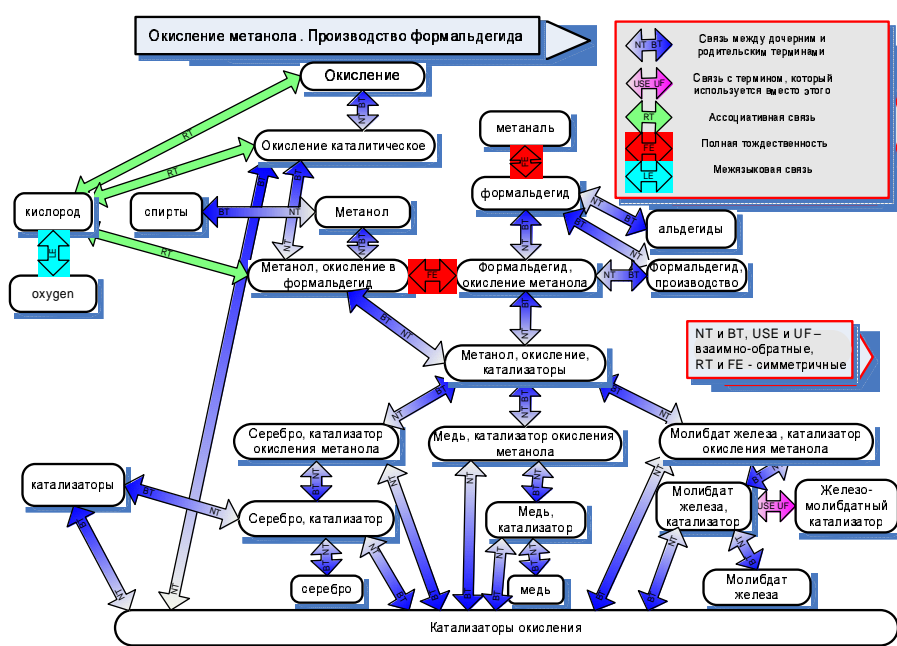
Окисление метанола. Производство формальдегида

NT BT Связь между дочерним и родительским терминами
USE UF Связь с термином, который используется вместо этого
RT Ассоциативная связь
FE Полная тождественность
LE Межязыковая связь

Окисление
Окисление каталитическое
метаналь
формальдегид
кислород
спирты
Метанол
альдегиды
oxygen
Метанол, окисление в формальдегид
Формальдегид, окисление метанола
Формальдегид, производство

NT и BT, USE и UF – взаимно-обратные,
RT и FE - симметричные

Метанол, окисление, катализаторы
Серебро, катализатор окисления метанола
Медь, катализатор окисления метанола
Молибдат железа, катализатор окисления метанола
катализаторы
Серебро, катализатор
Медь, катализатор
Молибдат железа, катализатор
Железо-молибдатный катализатор
серебро
медь
Молибдат железа
Катализаторы окисления

RT RT RT NT BT NT BT NT BT NT BT FE FE LE NT BT NT BT NT BT NT BT NT BT NT BT NT BT USE UF NT NT NT NT NT NT NT NT